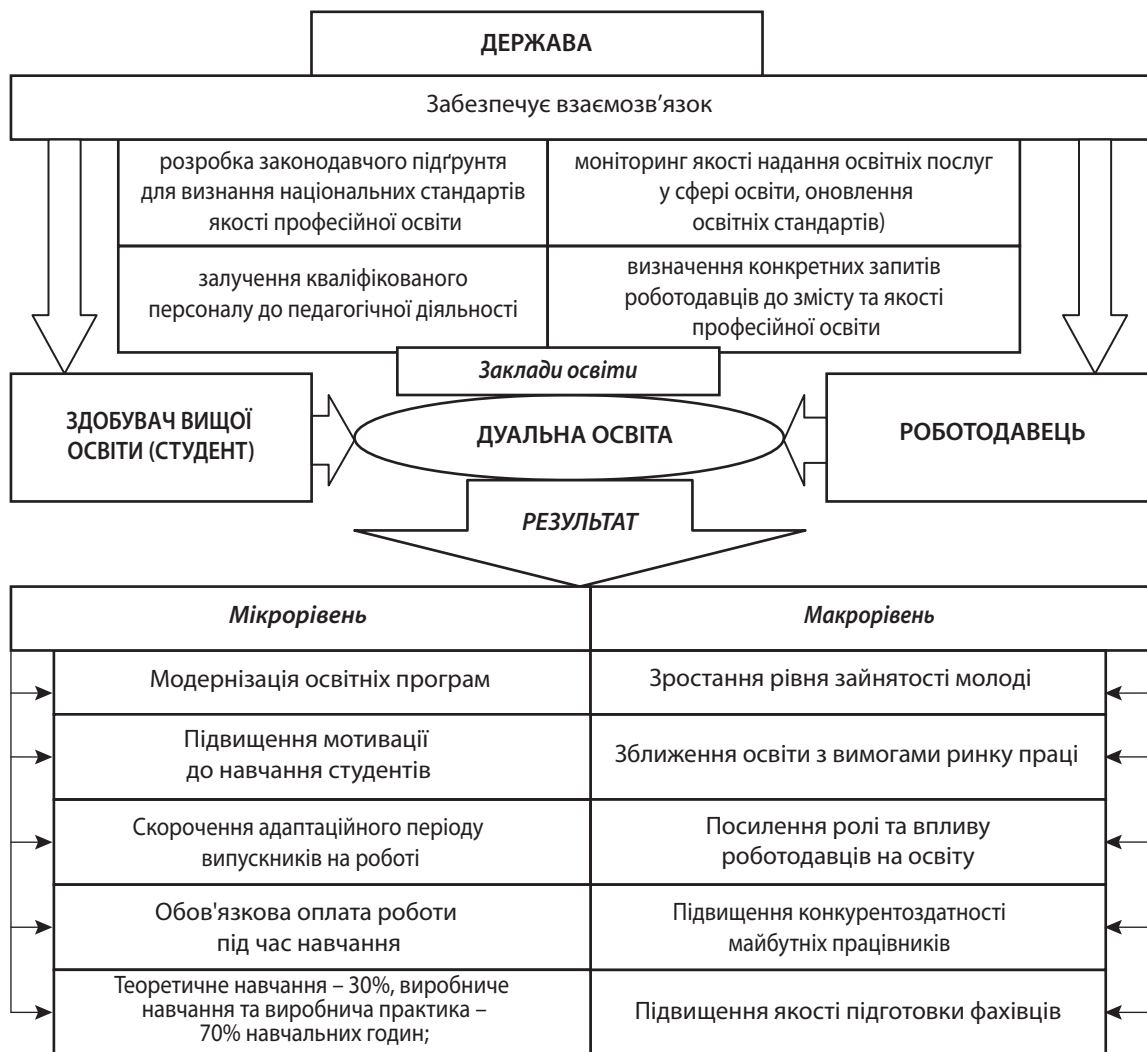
ДЕРЖАВА

Забезпечує взаємозв’язок

розробка законодавчого підґрунтя для визнання національних стандартів якості професійної освіти

моніторинг якості надання освітніх послуг у сфері освіти, оновлення освітніх стандартів)

залучення кваліфікованого персоналу до педагогічної діяльності

визначення конкретних запитів роботодавців до змісту та якості професійної освіти

Заклади освіти

ЗДОБУВАЧ ВИЩОЇ ОСВІТИ (СТУДЕНТ)

ДУАЛЬНА ОСВІТА

РОБОТОДАВЕЦЬ

РЕЗУЛЬТАТ

| Мікрорівень | Макрорівень |
|---|---|
| Модернізація освітніх програм | Зростання рівня зайнятості молоді |
| Підвищення мотивації до навчання студентів | Зближення освіти з вимогами ринку праці |
| Скорочення адаптаційного періоду випускників на роботі | Посилення ролі та впливу роботодавців на освіту |
| Обов'язкова оплата роботи під час навчання | Підвищення конкурентоздатності майбутніх працівників |
| Теоретичне навчання – 30%, виробниче навчання та виробнича практика – 70% навчальних годин; | Підвищення якості підготовки фахівців |